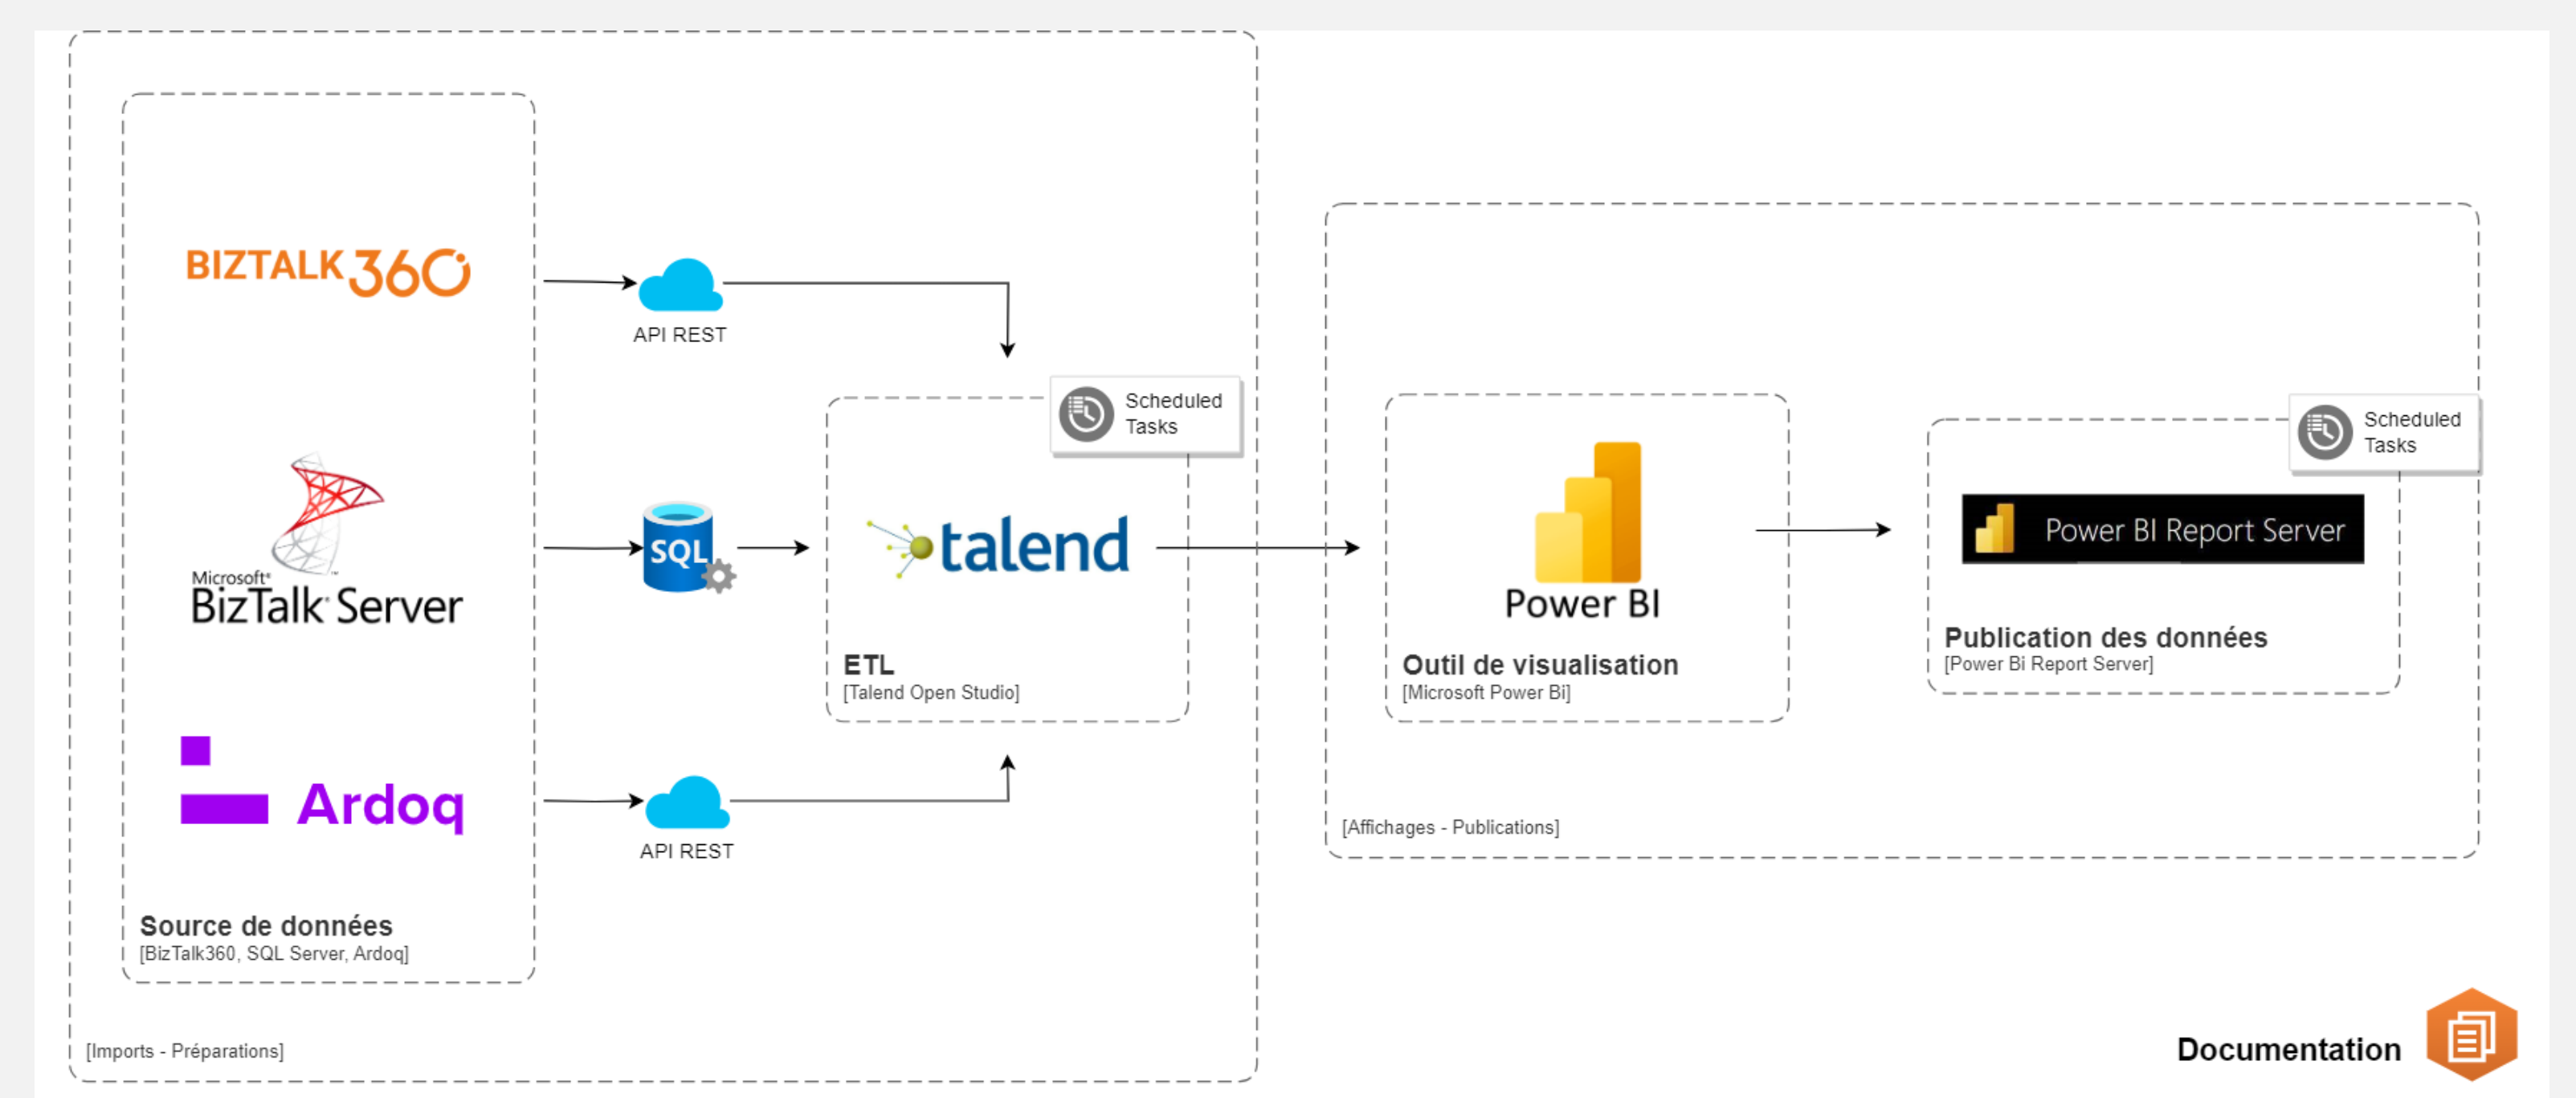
BIZTALK360

API REST

Scheduled Tasks

Microsoft BizTalk Server

SQL

talend

ETL
[Talend Open Studio]

Ardoq

API REST

Source de données
[BizTalk360, SQL Server, Ardoq]

[Imports - Préparations]

Power BI

Outil de visualisation
[Microsoft Power Bi]

Scheduled Tasks

Power BI Report Server

Publication des données
[Power Bi Report Server]

[Affichages - Publications]

Documentation